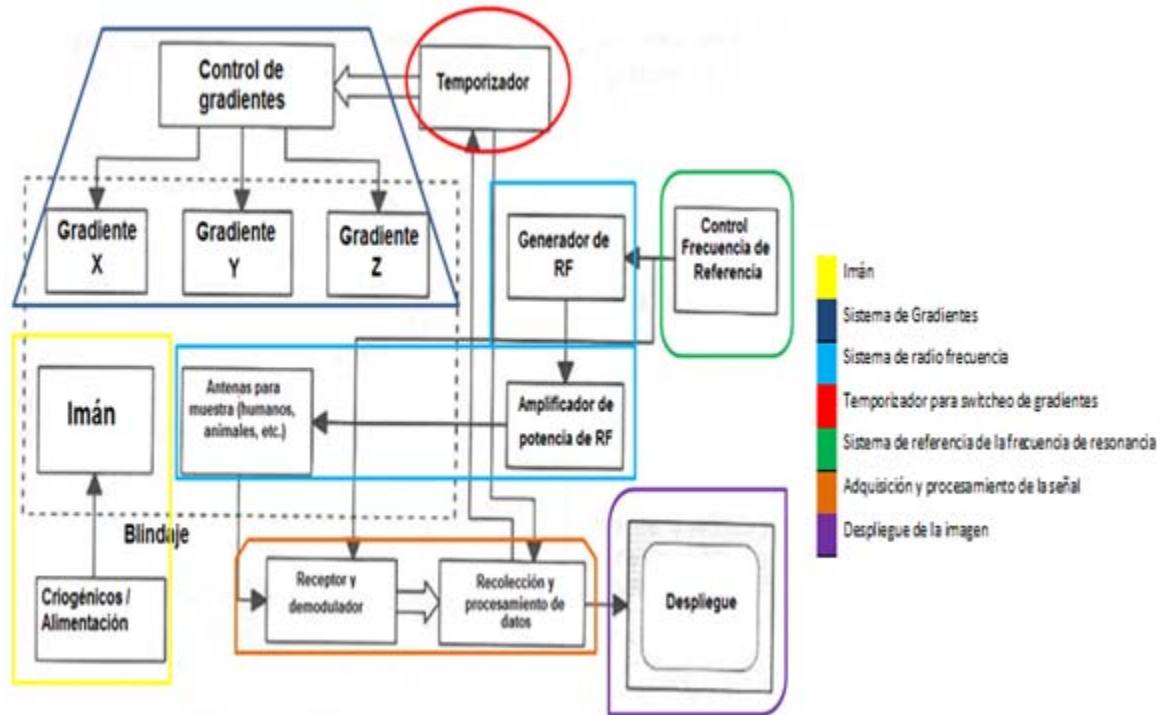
Control de gradientes

Temporizador

Gradiente X

Gradiente Y

Gradiente Z

Generador de RF

Control Frecuencia de Referencia

Imán

Antenas para muestra (humanos, animales, etc.)

Amplificador de potencia de RF

Blindaje

Criogénicos / Alimentación

Receptor y demodulador

Recolección y procesamiento de datos

Despliegue

Imán
Sistema de Gradientes
Sistema de radio frecuencia
Temporizador para switcheo de gradientes
Sistema de referencia de la frecuencia de resonancia
Adquisición y procesamiento de la señal
Despliegue de la imagen